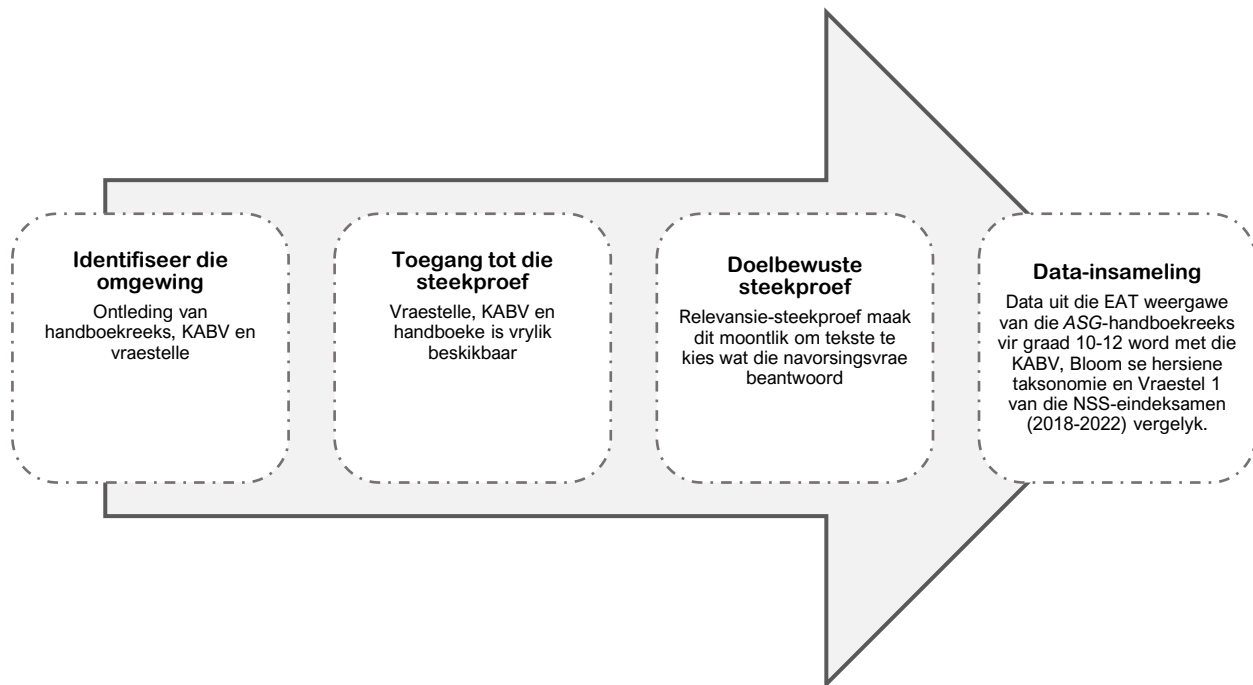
**Identifiseer die omgewing**
Ontleding van handboekreeks, KABV en vraestelle

**Toegang tot die steekproef**
Vraestelle, KABV en handboeke is vrylik beskikbaar

**Doelbewuste steekproef**
Relevansie-steekproef maak dit moontlik om tekste te kies wat die navorsingsvrae beantwoord

**Data-insameling**
Data uit die EAT weergawe van die *ASG*-handboekreeks vir graad 10-12 word met die KABV, Bloom se hersiene taksonomie en Vraestel 1 van die NSS-eindeksamen (2018-2022) vergelyk.